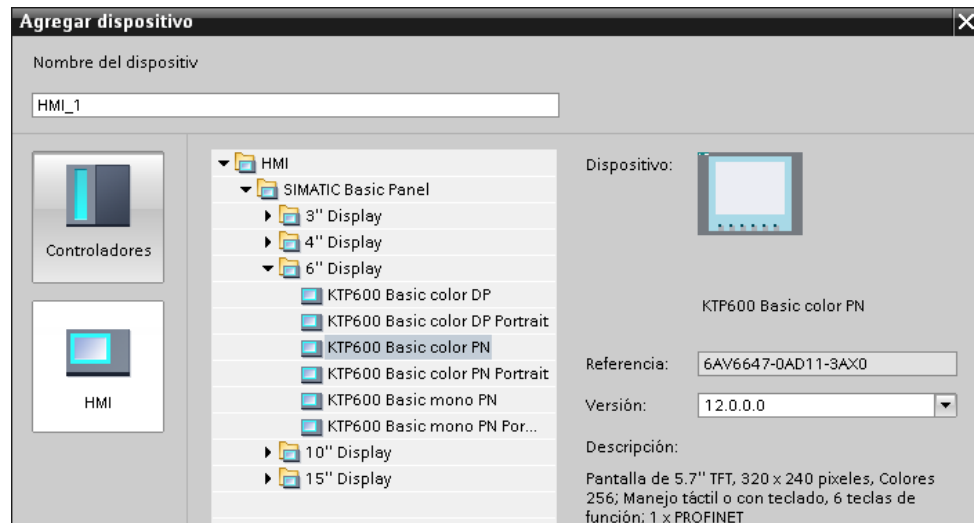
Agregar dispositivo

Nombre del dispositiv

HMI_1

Controladores

HMI

HMI
SIMATIC Basic Panel
3'' Display
4'' Display
6'' Display
KTP600 Basic color DP
KTP600 Basic color DP Portrait
KTP600 Basic color PN
KTP600 Basic color PN Portrait
KTP600 Basic mono PN
KTP600 Basic mono PN Por...
10'' Display
15'' Display

Dispositivo:

KTP600 Basic color PN

Referencia: 6AV6647-0AD11-3AX0

Versión: 12.0.0.0

Descripción:

Pantalla de 5.7'' TFT, 320 x 240 pixeles, Colores 256; Manejo táctil o con teclado, 6 teclas de función; 1 x PROFINET